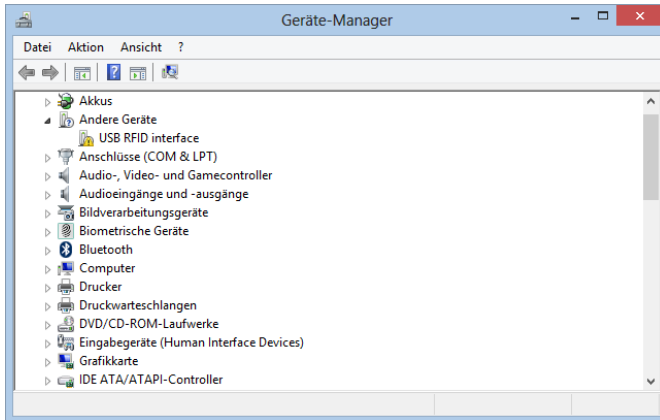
Geräte-Manager

Datei Aktion Ansicht ?

Akkus
Andere Geräte
USB RFID interface
Anschlüsse (COM & LPT)
Audio-, Video- und Gamecontroller
Audioeingänge und -ausgänge
Bildverarbeitungsgeräte
Biometrische Geräte
Bluetooth
Computer
Drucker
Druckwarteschlangen
DVD/CD-ROM-Laufwerke
Eingabegeräte (Human Interface Devices)
Grafikkarte
IDE ATA/ATAPI-Controller